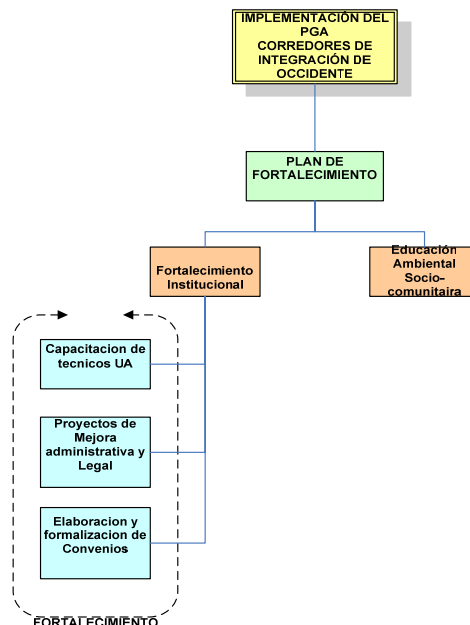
IMPLEMENTACIÓN DEL PGA CORREDORES DE INTEGRACIÓN DE OCCIDENTE

PLAN DE FORTALECIMIENTO

Fortalecimiento Institucional

Educación Ambiental Socio-comunitaira

Capacitacion de tecnicos UA

Proyectos de Mejora administrativa y Legal

Elaboracion y formalizacion de Convenios

FORTALECIMIENTO